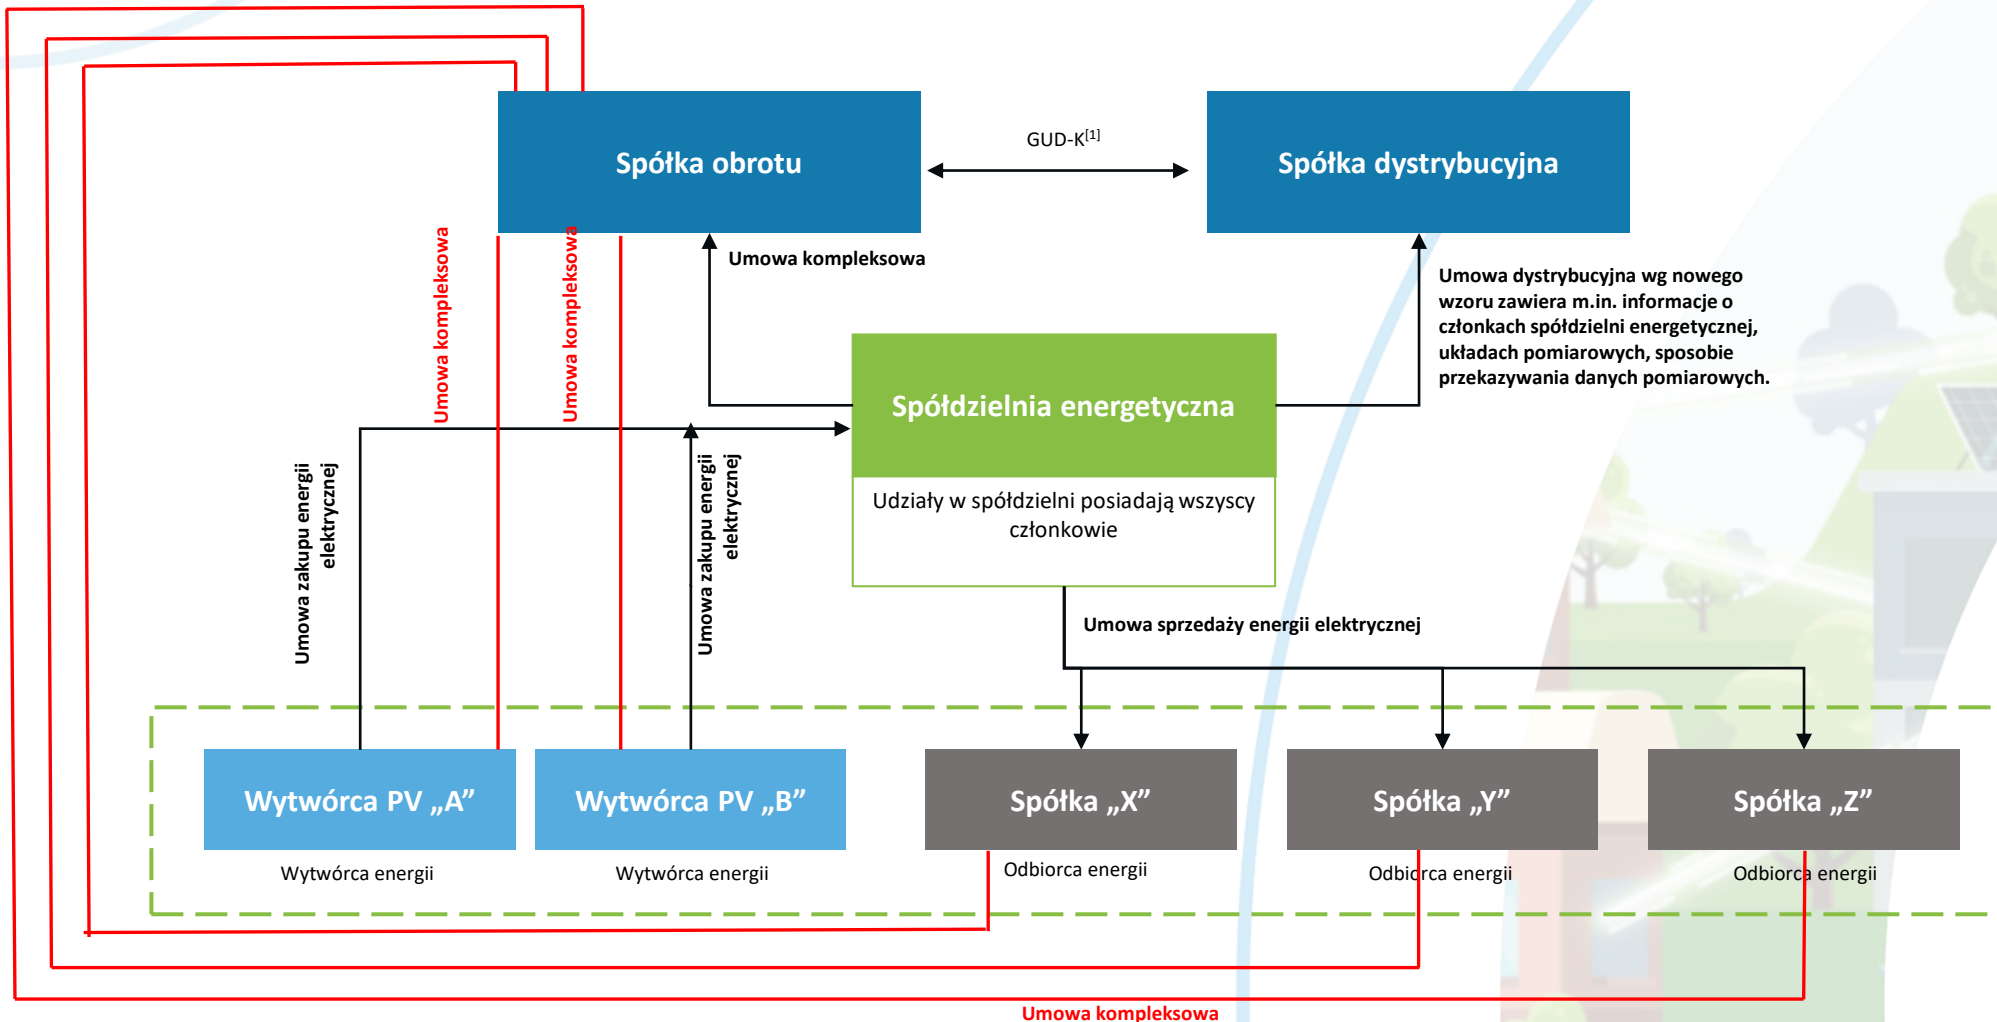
Spółka obrotu

GUD-K$^{[1]}$

Spółka dystrybucyjna

Umowa kompleksowa

Umowa kompleksowa

Umowa kompleksowa

Umowa dystrybucyjna wg nowego wzoru zawiera m.in. informacje o członkach spółdzielni energetycznej, układach pomiarowych, sposobie przekazywania danych pomiarowych.

Spółdzielnia energetyczna

Udziały w spółdzielni posiadają wszyscy członkowie

Umowa zakupu energii elektrycznej

Umowa zakupu energii elektrycznej

Umowa sprzedaży energii elektrycznej

Wytwórca PV „A”

Wytwórca energii

Wytwórca PV „B”

Wytwórca energii

Spółka „X”

Odbiorca energii

Spółka „Y”

Odbiorca energii

Spółka „Z”

Odbiorca energii

Umowa kompleksowa